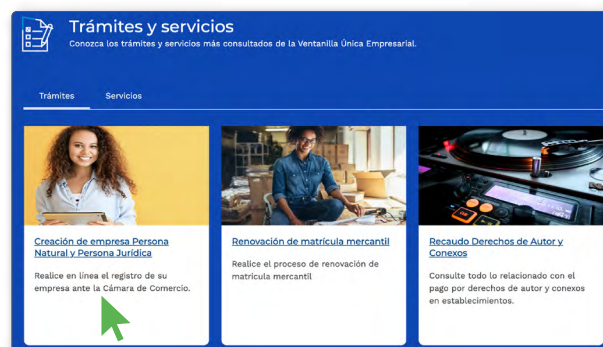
Trámites y servicios

Conozca los trámites y servicios más consultados de la Ventanilla Única Empresarial.

Trámites

Servicios

Creación de empresa Persona Natural y Persona Jurídica

Realice en línea el registro de su empresa ante la Cámara de Comercio.

Renovación de matrícula mercantil

Realice el proceso de renovación de matrícula mercantil

Recaudo Derechos de Autor y Conexos

Consulte todo lo relacionado con el pago por derechos de autor y conexos en establecimientos.